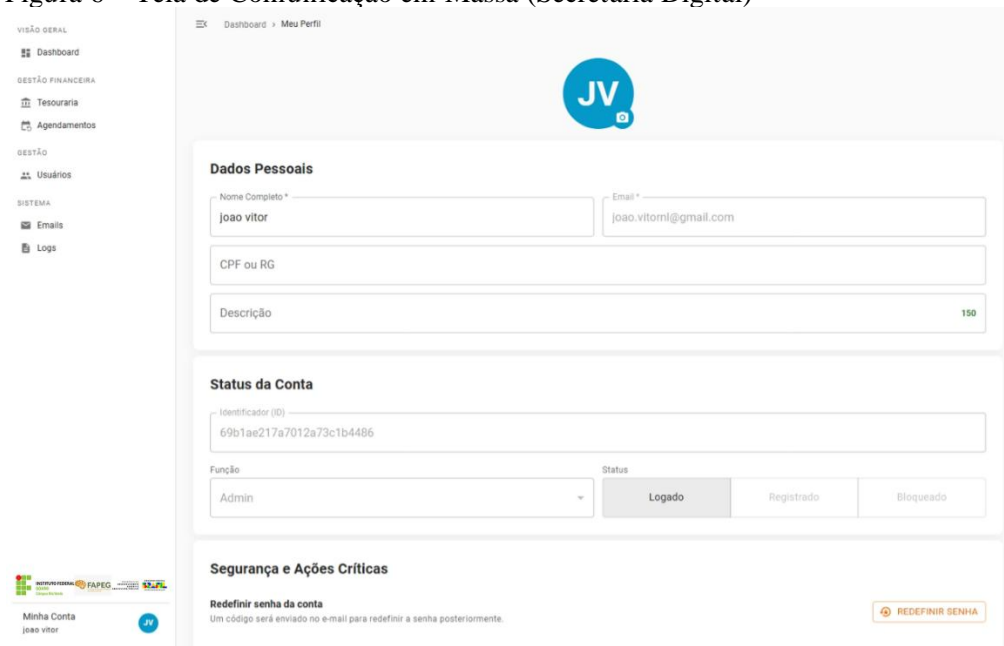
Figura 8 – Tela de Comunicação em Massa (Secretaria Digital)

VISÃO GERAL
Dashboard
GESTÃO FINANCEIRA
Tesouraria
Agendamentos
GESTÃO
Usuários
SISTEMA
Emails
Logs

INSTITUTO FEDERAL Goiano FAPEG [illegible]

Minha Conta
joao vitor
JV

Dashboard > Meu Perfil

JV

Dados Pessoais

Nome Completo *
joao vitor

Email *
joao.vitornl@gmail.com

CPF ou RG

Descrição
150

Status da Conta

Identificador (ID)
69b1ae217a7012a73c1b4486

Função
Admin

Status
Logado
Registrado
Bloqueado

Segurança e Ações Críticas

Redefinir senha da conta
Um código será enviado no e-mail para redefinir a senha posteriormente.

REDEFINIR SENHA